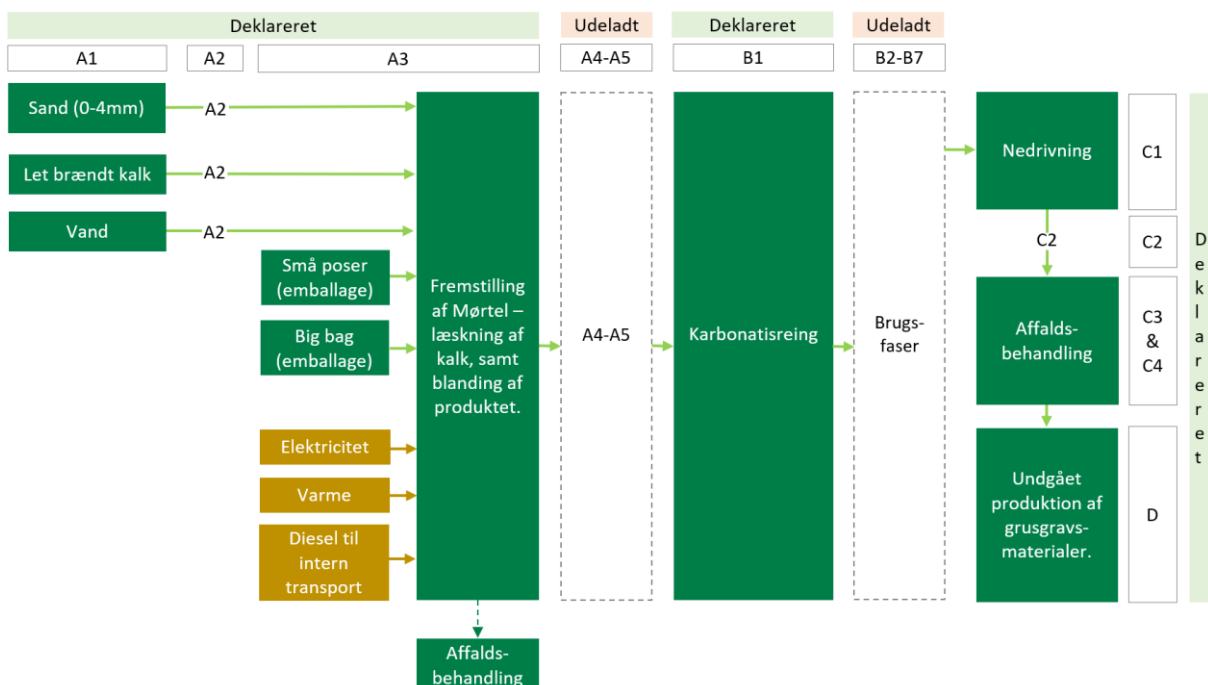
Deklareret

Udeladt

Deklareret

Udeladt

A1

A2

A3

A4-A5

B1

B2-B7

Sand (0-4mm)

A2

Let brændt kalk

A2

Vand

A2

Små poser (emballage)

Big bag (emballage)

Elektricitet

Varme

Diesel til intern transport

Fremstilling af Mørtel – læskning af kalk, samt blanding af produktet.

Affalds-behandling

A4-A5

Karbonatisreing

Brugs-faser

Nedrivning

C1

C2

C2

Affalds-behandling

C3 & C4

Undgået produktion af grusgravs-materialer.

D

Deklareret